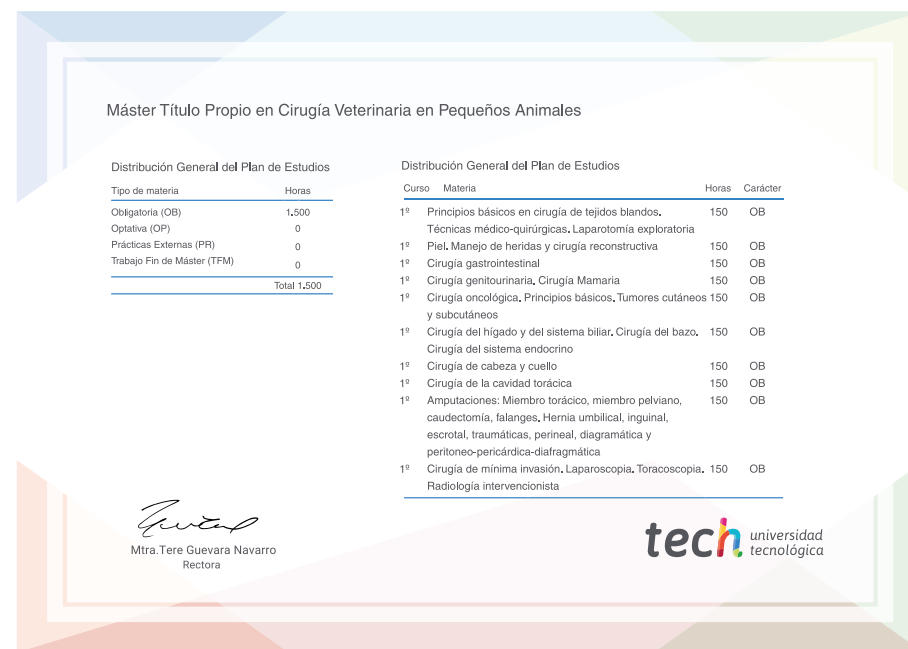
Máster Título Propio en Cirugía Veterinaria en Pequeños Animales

Distribución General del Plan de Estudios

| Tipo de materia | Horas |
|---|---|
| Obligatoria (OB) | 1.500 |
| Optativa (OP) | 0 |
| Prácticas Externas (PR) | 0 |
| Trabajo Fin de Máster (TFM) | 0 |
| | Total 1.500 |

Distribución General del Plan de Estudios

| Curso | Materia | Horas | Carácter |
|---|---|---|---|
| 1º | Principios básicos en cirugía de tejidos blandos. Técnicas médico-quirúrgicas. Laparotomía exploratoria | 150 | OB |
| 1º | Piel. Manejo de heridas y cirugía reconstructiva | 150 | OB |
| 1º | Cirugía gastrointestinal | 150 | OB |
| 1º | Cirugía genitourinaria. Cirugía Mamaria | 150 | OB |
| 1º | Cirugía oncológica. Principios básicos. Tumores cutáneos y subcutáneos | 150 | OB |
| 1º | Cirugía del hígado y del sistema biliar. Cirugía del bazo. Cirugía del sistema endocrino | 150 | OB |
| 1º | Cirugía de cabeza y cuello | 150 | OB |
| 1º | Cirugía de la cavidad torácica | 150 | OB |
| 1º | Amputaciones: Miembro torácico, miembro pelviano, caudectomía, falanges. Hernia umbilical, inguinal, escrotal, traumáticas, perineal, diagramática y peritoneo-pericárdica-diafragmática | 150 | OB |
| 1º | Cirugía de mínima invasión. Laparoscopia. Toracoscopia. Radiología intervencionista | 150 | OB |

Mtra.Tere Guevara Navarro
Rectora

tech universidad tecnológica